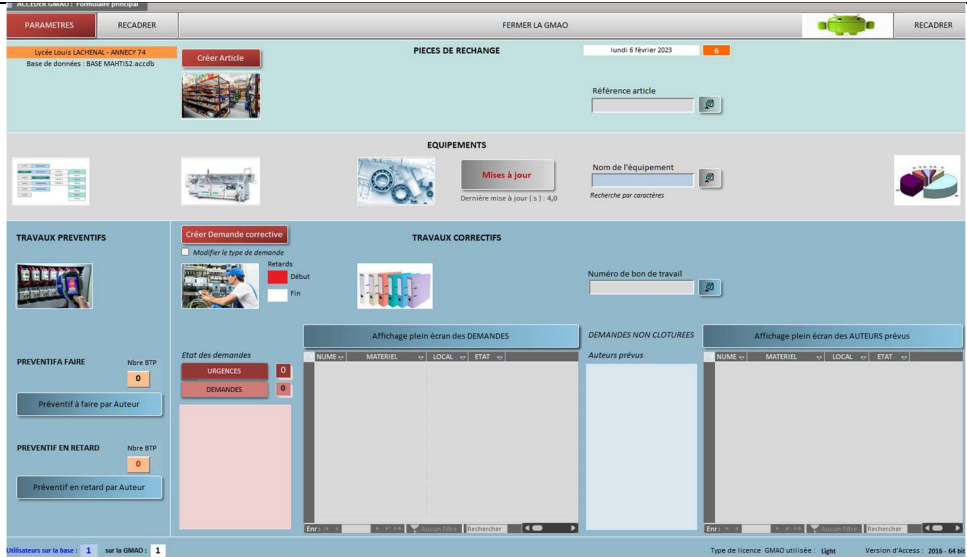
ACCUEIL GMAO : Formulaire principal

PARAMETRES
RECADRER
FERMER LA GMAO
RECADRER

Lycée Louis LACHENAL - ANNECY 74
Base de données : BASE MAHTIS2.accdb

Créer Article

PIECES DE RECHANGE

lundi 6 février 2023
6

Référence article

EQUIPEMENTS

Mises à jour
Dernière mise à jour ( s ) : 4,0

Nom de l'équipement
Recherche par caractères

TRAVAUX PREVENTIFS

Créer Demande corrective
Modifier le type de demande
Retards
Début
Fin

TRAVAUX CORRECTIFS

Numéro de bon de travail

Affichage plein écran des DEMANDES
DEMANDES NON CLOTUREES
Affichage plein écran des AUTEURS prévus

Etat des demandes
URGENCES
0
DEMANDES
0

| NUME | MATERIEL | LOCAL | ETAT |
|---|---|---|---|

Auteurs prévus

| NUME | MATERIEL | LOCAL | ETAT |
|---|---|---|---|

PREVENTIFA FAIRE
Nbre BTP
0
Préventif à faire par Auteur

PREVENTIF EN RETARD
Nbre BTP
0
Préventif en retard par Auteur

Enr : Aucun filtre Rechercher
Enr : Aucun filtre Rechercher

Utilisateurs sur la base : 1 sur la GMAO : 1
Type de licence GMAO utilisée : Light
Version d'Access : 2016 - 64 bits